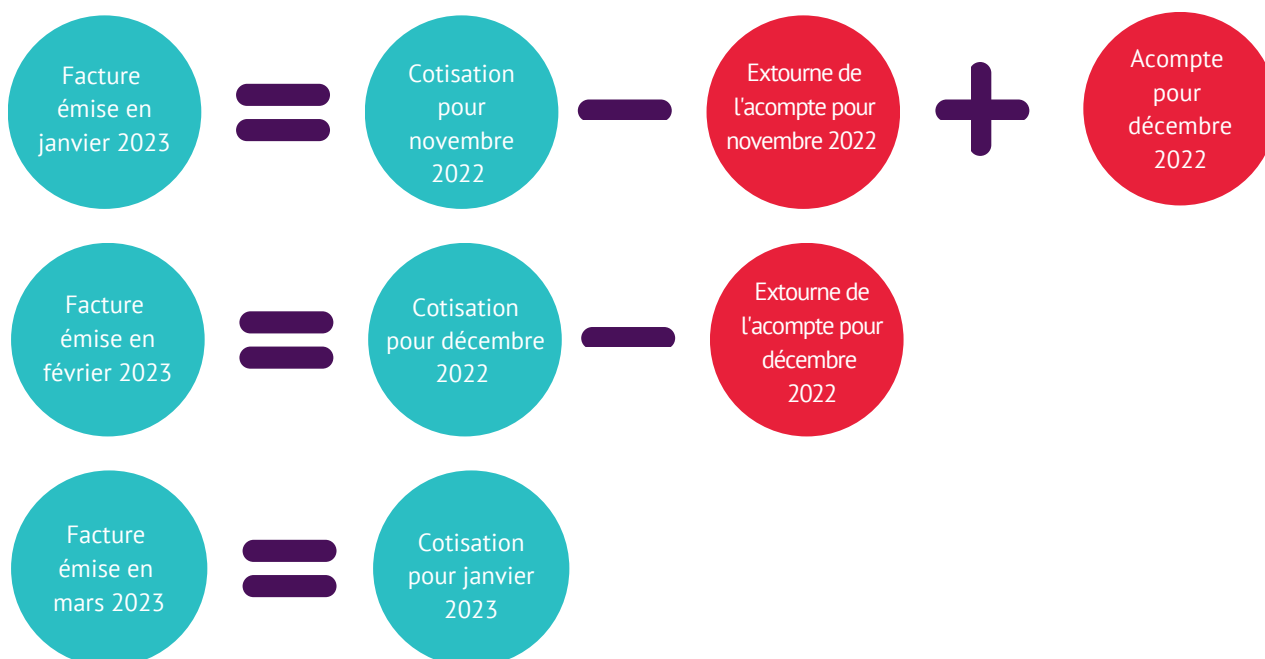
Facture émise en janvier 2023

Cotisation pour novembre 2022

Extourne de l'acompte pour novembre 2022

Acompte pour décembre 2022

Facture émise en février 2023

Cotisation pour décembre 2022

Extourne de l'acompte pour décembre 2022

Facture émise en mars 2023

Cotisation pour janvier 2023